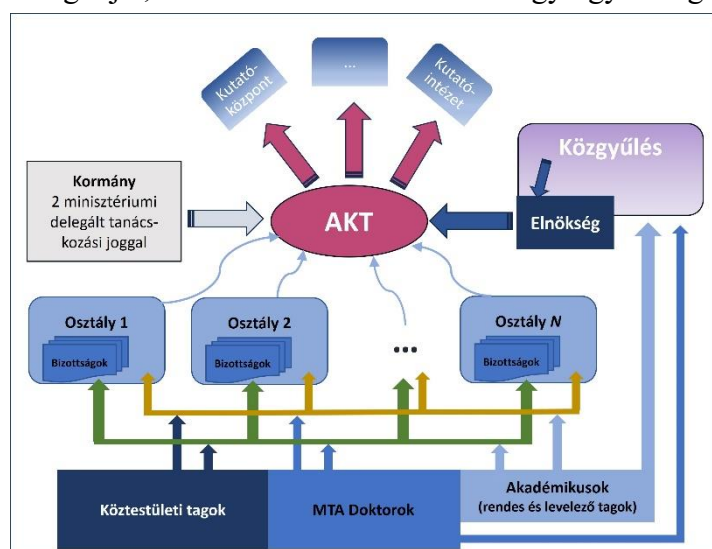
Kutatóközpont

...

Kutatóintézet

Közgyűlés

Kormány
2 minisztériumi delegált tanácskozási joggal

AKT

Elnökség

Osztály 1
Bizottságok

Osztály 2
Bizottságok

...

Osztály *N*
Bizottságok

Köztestületi tagok

MTA Doktorok

Akadémikusok
(rendes és levelező tagok)